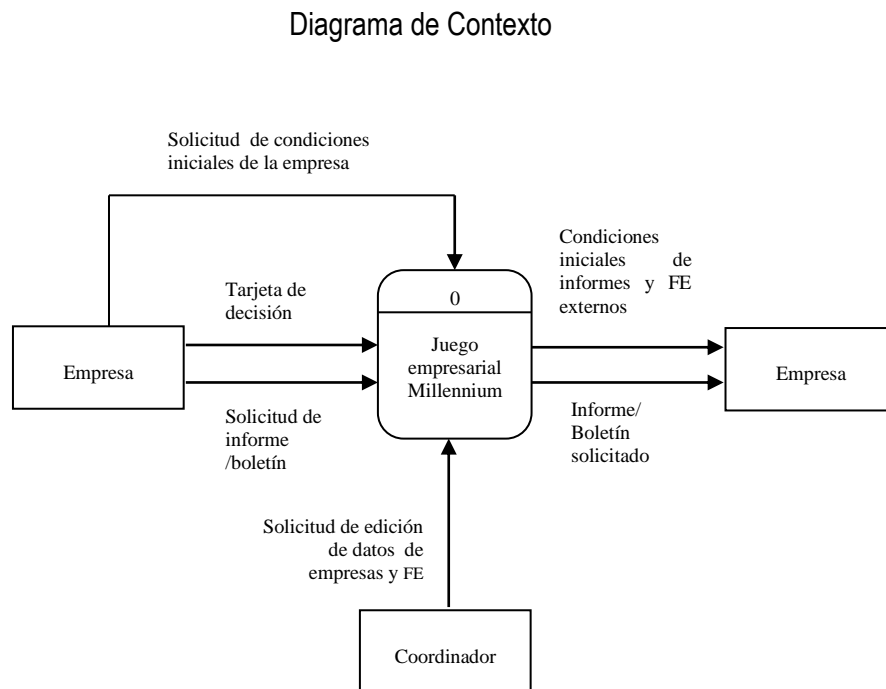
Diagrama de Contexto

Solicitud de condiciones iniciales de la empresa

Condiciones iniciales de informes y FE externos

Tarjeta de decisión

0

Juego empresarial Millennium

Empresa

Empresa

Solicitud de informe /boletín

Informe/ Boletín solicitado

Solicitud de edición de datos de empresas y FE

Coordinador